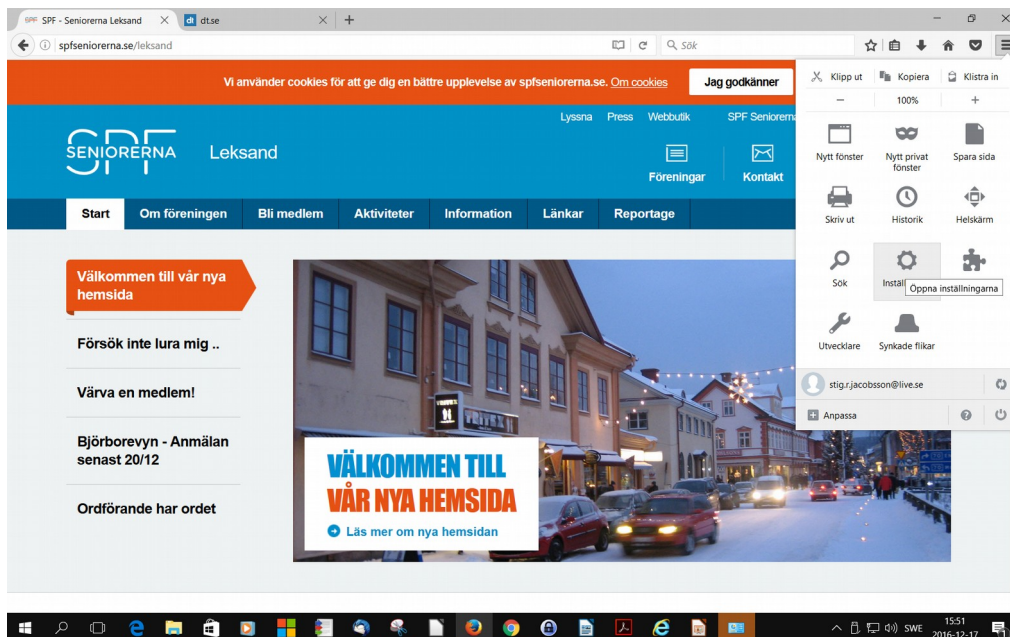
SPF SPF - Seniorerna Leksand ×
dt dt.se ×
+
spfseniorerna.se/leksand
Sök

Vi använder cookies för att ge dig en bättre upplevelse av spfseniorerna.se. Om cookies
Jag godkänner

Lyssna Press Webbutik SPF Seniorerna

SPF SENIORERNA Leksand

Föreningar Kontakt

Start Om föreningen Bli medlem Aktiviteter Information Länkar Reportage

Välkommen till vår nya hemsida

Försök inte lura mig ..

Värva en medlem!

Björborevyn - Anmälan senast 20/12

Ordförande har ordet

VÄLKOMMEN TILL VÅR NYA HEMSIDA
Läs mer om nya hemsidan

Klipp ut Kopiera Klistra in
− 100% +
Nytt fönster
Nytt privat fönster
Spara sida
Skriv ut
Historik
Helskärm
Sök
Inställ
Öppna inställningarna
Utvecklare
Synkade flikar
stig.r.jacobsson@live.se
Anpassa

SWE 15:51 2016-12-17